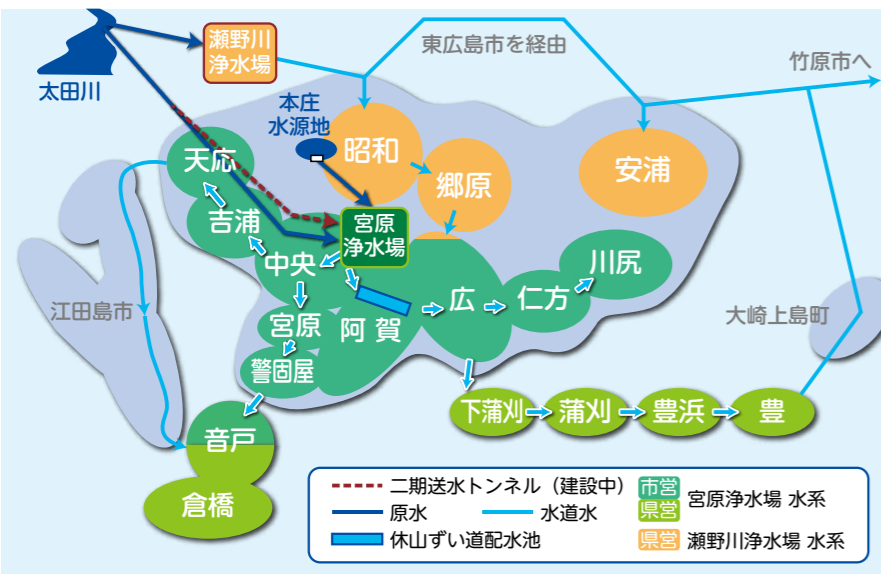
瀬野川浄水場

東広島市を経由

竹原市へ

太田川

本庄水源地

昭和

郷原

安浦

天応

吉浦

宮原浄水場

中央

川尻

仁方

広

江田島市

宮原

阿賀

大崎上島町

警固屋

下蒲刈

蒲刈

豊浜

豊

音戸

倉橋

二期送水トンネル（建設中）

原水

水道水

休山ずい道配水池

市営

県営

宮原浄水場 水系

県営

瀬野川浄水場 水系